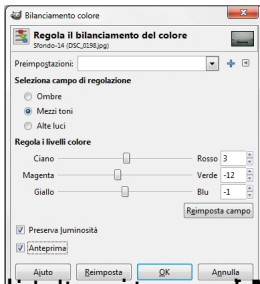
Bilanciamento colore

Regola il bilanciamento del colore
Sfondo-14 (DSC_0198.jpg)

Preimpostazioni:

Seleziona campo di regolazione

Ombre

Mezzi toni

Alte luci

Regola i livelli colore

| | | |
|---|---|---|
| Ciano | Rosso | 3 |
| Magenta | Verde | -12 |
| Giallo | Blu | -1 |

Reimposta campo

Preserva luminosità

Anteprima

Aiuto
Reimposta
OK
Annulla